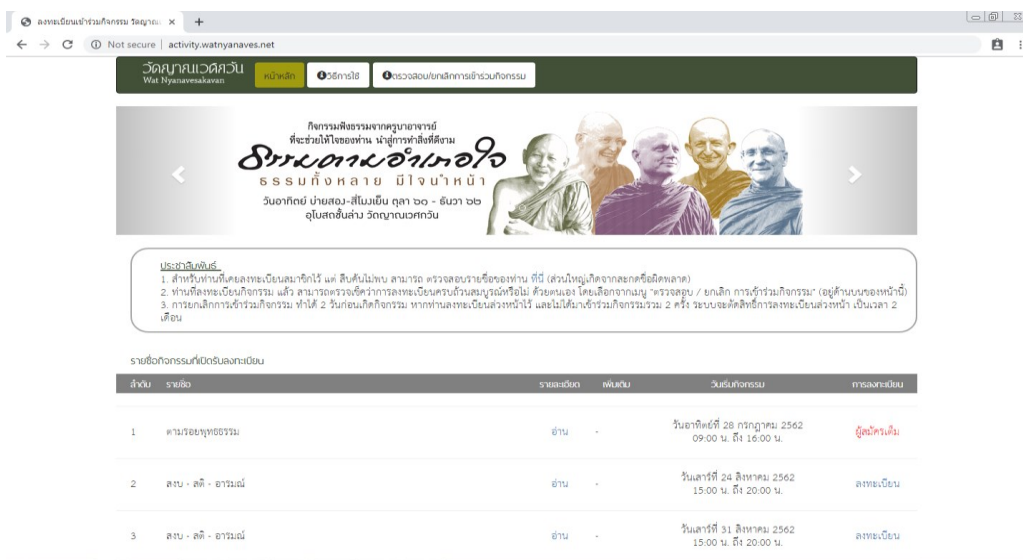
ลงทะเบียนเข้าร่วมกิจกรรม วัดญาณ ×

Not secure | activity.watnyanaves.net

วัดญาณเวศกวัน
Wat Nyanavesakavan

หน้าหลัก | วิธีการใช้ | ตรวจสอบ/ยกเลิกการเข้าร่วมกิจกรรม

กิจกรรมฟังธรรมจากครูบาอาจารย์
ที่จะช่วยให้ใจของท่าน น่าสู่การทำสิ่งที่ดีงาม
ธรรมตามอำเภอใจ
ธรรมทั้งหลาย มีใจนำหน้า
วันอาทิตย์ บ่ายสอง-สี่โมงเย็น ตุลา ๖๑ - ธันวา ๖๒
อุโบสถชั้นล่าง วัดญาณเวศกวัน

ประชาสัมพันธ์
1. สำหรับท่านที่เคยลงทะเบียนสมาชิกไว้ แต่ สืบค้นไม่พบ สามารถ ตรวจสอบรายชื่อของท่าน ที่นี่ (ส่วนใหญ่เกิดจากสะกดชื่อผิดพลาด)
2. ท่านที่ลงทะเบียนกิจกรรม แล้ว สามารถตรวจเช็คว่าการลงทะเบียนครบถ้วนสมบูรณ์หรือไม่ ด้วยตนเอง โดยเลือกจากเมนู "ตรวจสอบ / ยกเลิก การเข้าร่วมกิจกรรม" (อยู่ด้านบนของหน้านี้)
3. การยกเลิกการเข้าร่วมกิจกรรม ทำได้ 2 วันก่อนเกิดกิจกรรม หากท่านลงทะเบียนล่วงหน้าไว้ และไม่ได้มาเข้าร่วมกิจกรรมรวม 2 ครั้ง ระบบจะตัดสิทธิ์การลงทะเบียนล่วงหน้า เป็นเวลา 2 เดือน

รายชื่อกิจกรรมที่เปิดรับลงทะเบียน

| ลำดับ | รายชื่อ | รายละเอียด | เพิ่มเติม | วันเริ่มกิจกรรม | การลงทะเบียน |
|---|---|---|---|---|---|
| 1 | ตามรอยพุทธธรรม | อ่าน | - | วันอาทิตย์ที่ 28 กรกฎาคม 2562 09:00 น. ถึง 16:00 น. | ผู้สมัครเต็ม |
| 2 | สงบ - สติ - อารมณ์ | อ่าน | - | วันเสาร์ที่ 24 สิงหาคม 2562 15:00 น. ถึง 20:00 น. | ลงทะเบียน |
| 3 | สงบ - สติ - อารมณ์ | อ่าน | - | วันเสาร์ที่ 31 สิงหาคม 2562 15:00 น. ถึง 20:00 น. | ลงทะเบียน |